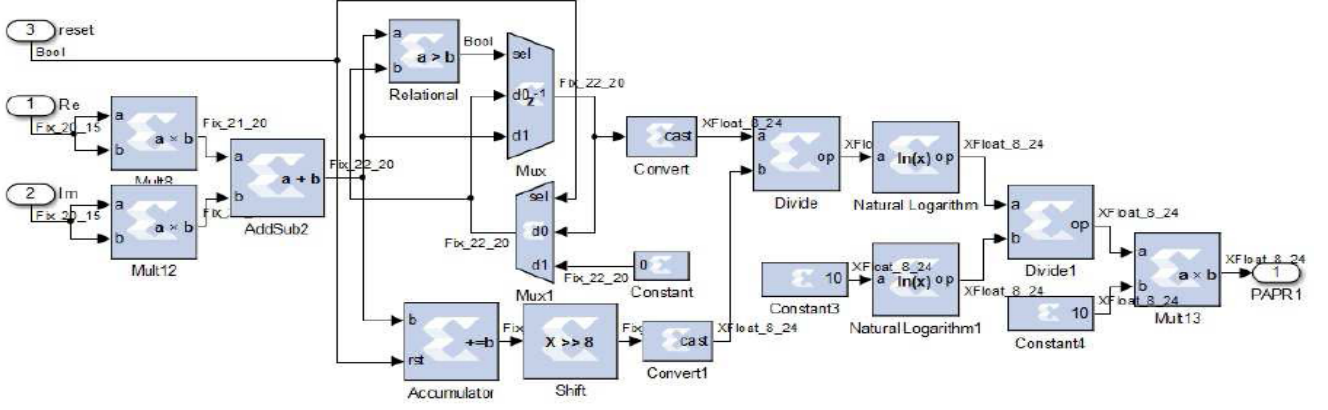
3 reset
Bool

1 Re
Fix_20_15
a
b
a × b
Mult8
Fix_21_20

2 Im
Fix_20_15
a
b
a × b
Mult12
Fix

a
b
a + b
AddSub2
Fix_22_20

a
b
a > b
Relational
Bool

sel
d0
$z^{-1}$
d1
Mux
Fix_22_20

sel
d0
d1
Mux1
Fix_22_20
Fix_22_20

0
Constant

cast
Convert
XFloat_8_24

a
b
op
Divide
XFlo

a
ln(x)
op
Natural Logarithm
XFloat_8_24

10
Constant3
XFloat_8_24
a
ln(x)
op
Natural Logarithm1
XFloat_8_24

a
b
op
Divide1
XFloat_8_24

10
Constant4
XFloat_8_24

a × b
Mult13
XFloat_8_24
1
PAPR1

b
rst
+=b
Accumulator
Fix

X >> 8
Shift
Fix

cast
Convert1
XFloat_8_24